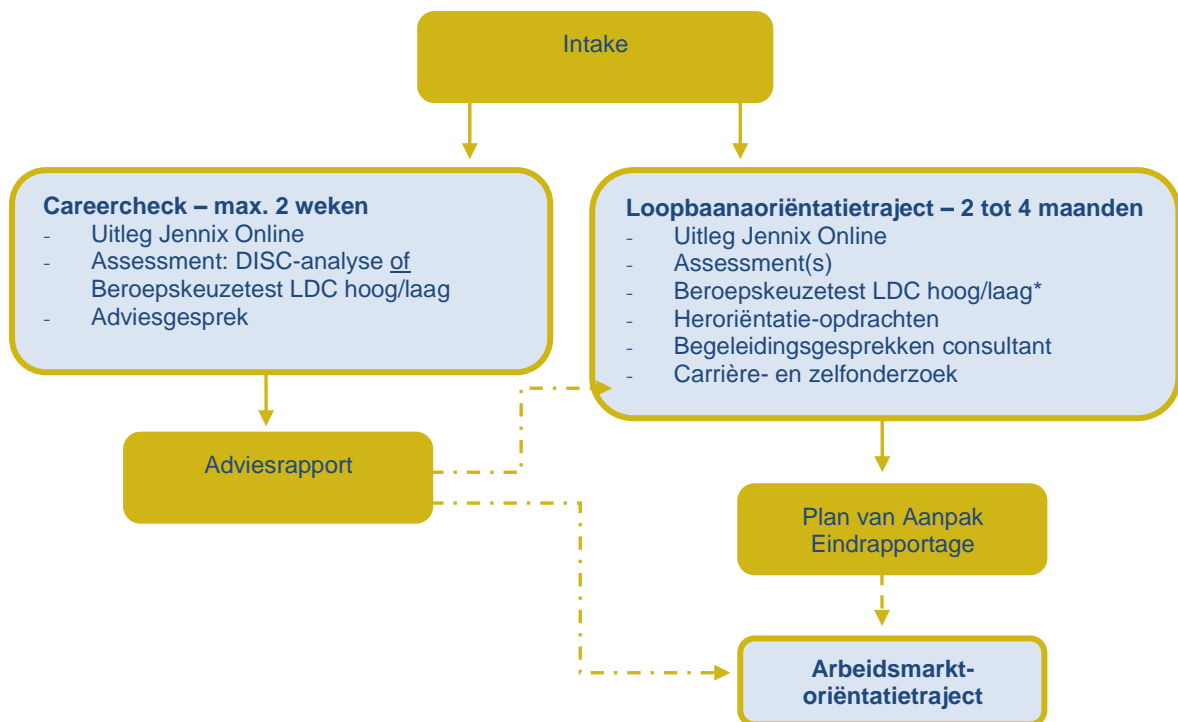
Intake

**Careercheck – max. 2 weken**
- Uitleg Jennix Online
- Assessment: DISC-analyse of Beroepskeuzetest LDC hoog/laag
- Adviesgesprek

**Loopbaanoriëntatietraject – 2 tot 4 maanden**
- Uitleg Jennix Online
- Assessment(s)
- Beroepskeuzetest LDC hoog/laag*
- Heroriëntatie-opdrachten
- Begeleidingsgesprekken consultant
- Carrière- en zelfonderzoek

Adviesrapport

Plan van Aanpak
Eindrapportage

**Arbeidsmarkt-oriëntatietraject**